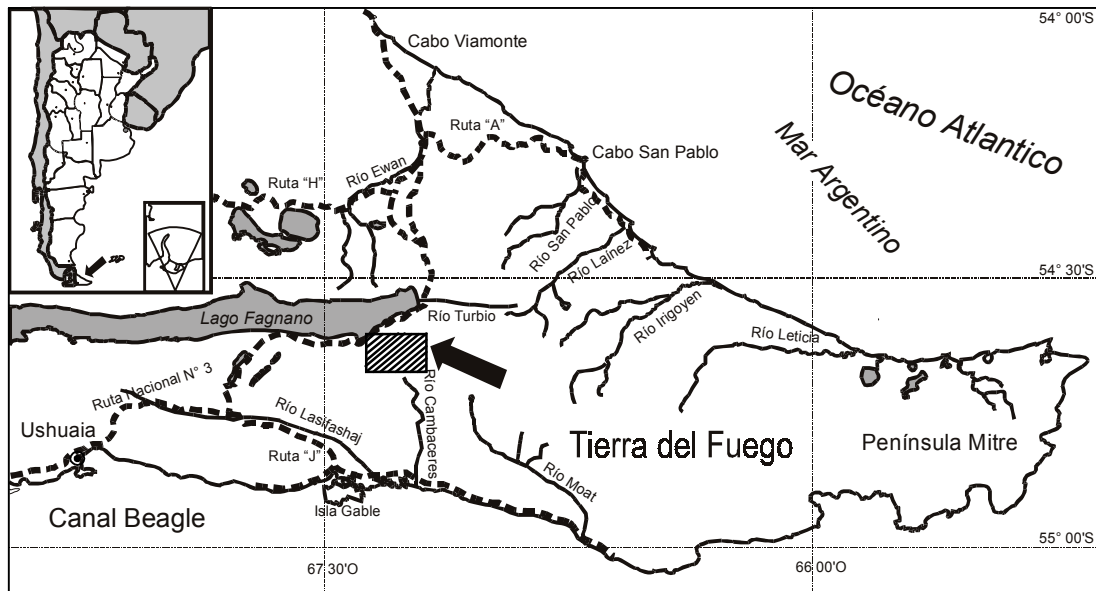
54° 00'S
Cabo Viamonte
Océano Atlantico
Mar Argentino
Ruta "A"
Cabo San Pablo
Ruta "H"
Río Ewan
Río San Pablo
Río Lainez
54° 30'S
Lago Fagnano
Río Turbio
Río Irigoyen
Río Leticia
Ruta Nacional N° 3
Río Lasifashaj
Río Cambaceres
Ushuaia
Tierra del Fuego
Península Mitre
Ruta "J"
Río Moat
Canal Beagle
Isla Gable
55° 00'S
67 30'O
66 00'O